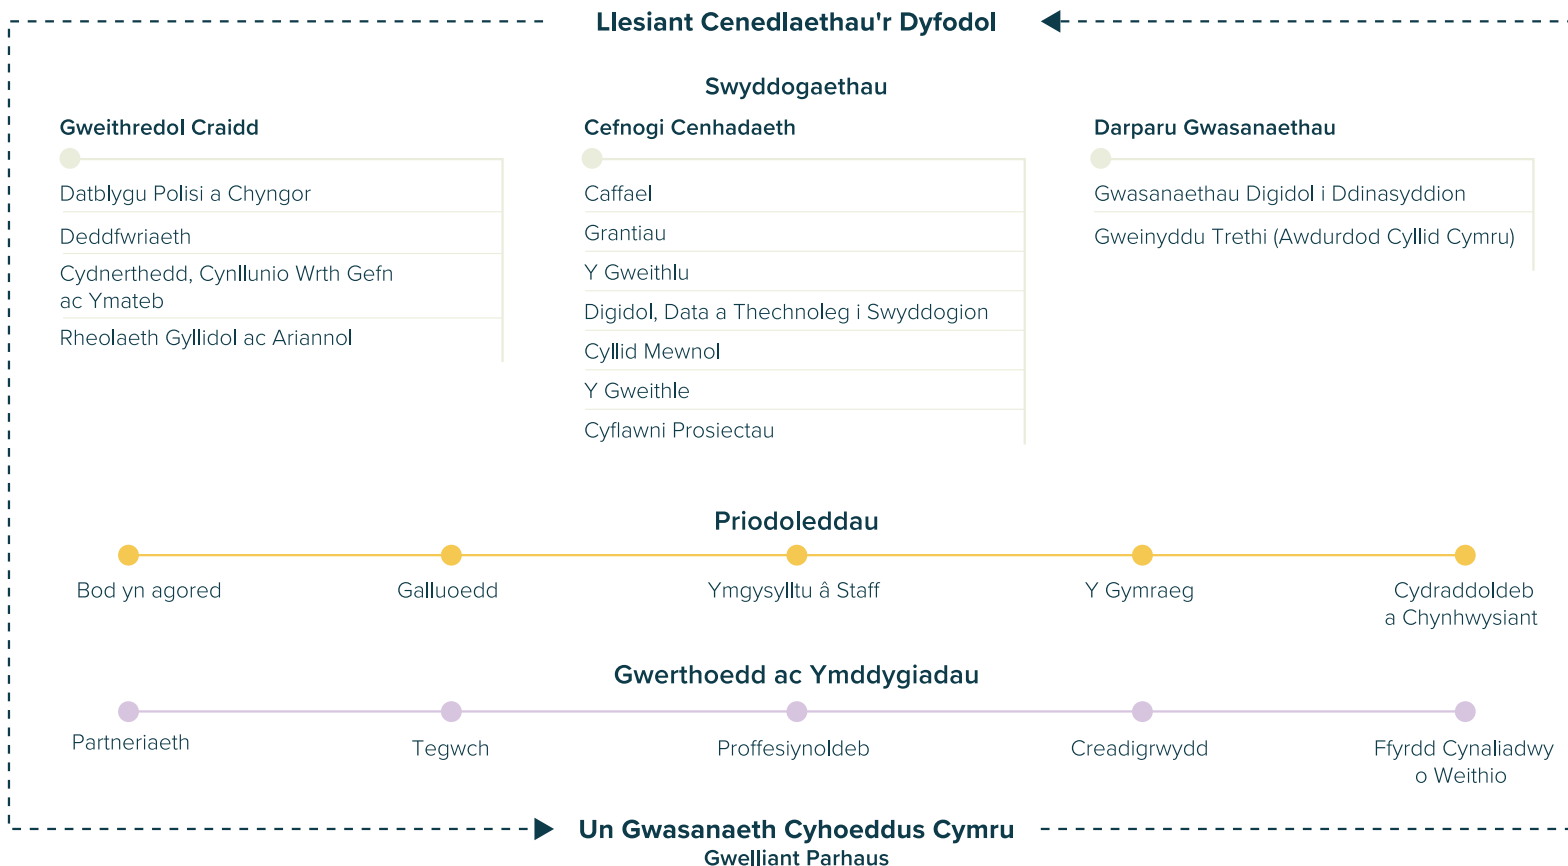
Llesiant Cenedlaethau'r Dyfodol

Swyddogaethau

Gweithredol Craidd

Datblygu Polisi a Chyngor

Deddfwriaeth

Cydnerthedd, Cynllunio Wrth Gefn ac Ymateb

Rheolaeth Gyllidol ac Ariannol

Cefnogi Cenhadaeth

Caffael

Grantiau

Y Gweithlu

Digidol, Data a Thechnoleg i Swyddogion

Cyllid Mewnol

Y Gweithle

Cyflawni Prosiectau

Darparu Gwasanaethau

Gwasanaethau Digidol i Ddinasyddion

Gweinyddu Trethi (Awdurdod Cyllid Cymru)

Priodoleddau

Bod yn agored

Galluoedd

Ymgysylltu â Staff

Y Gymraeg

Cydraddoldeb a Chynhwysiant

Gwerthoedd ac Ymddygiadau

Partneriaeth

Tegwch

Proffesiynoldeb

Creadigrwydd

Ffyrdd Cynaliadwy o Weithio

Un Gwasanaeth Cyhoeddus Cymru

Gwelliant Parhaus